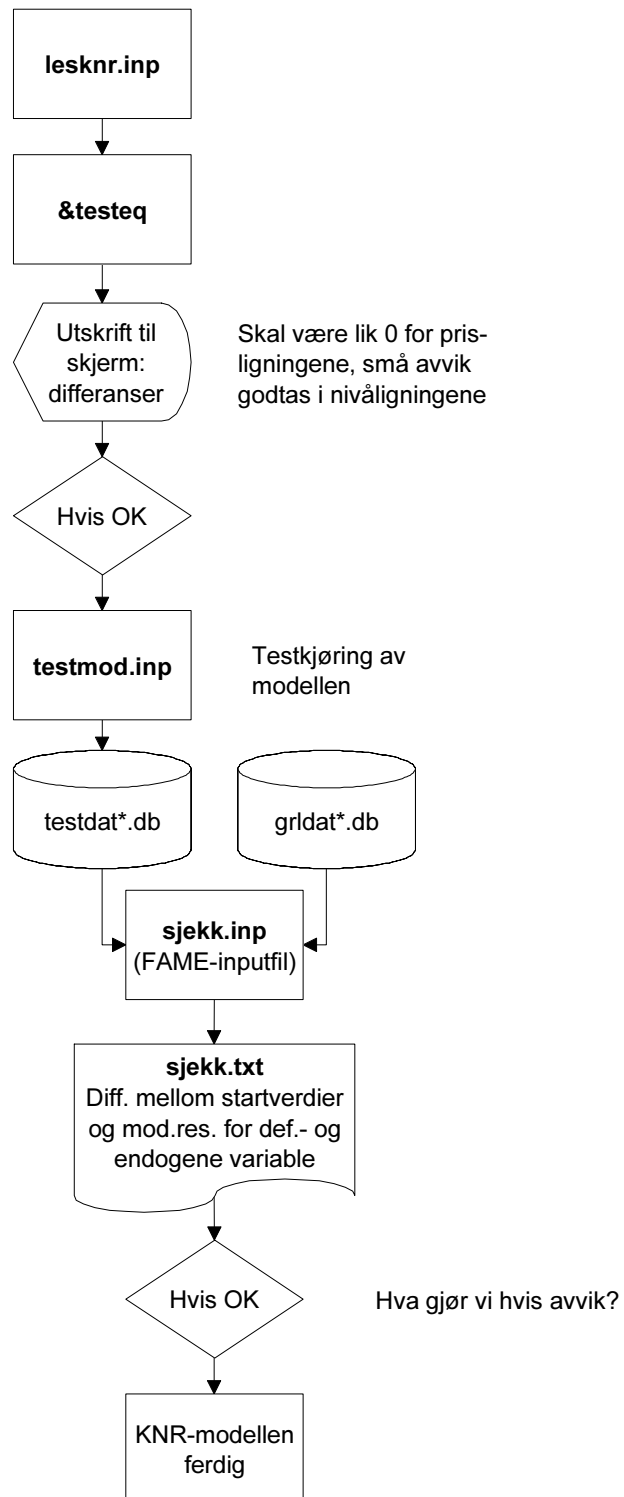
**lesknr.inp**

**&testeq**

Utskrift til skjerm: differanser

Skal være lik 0 for prisligningene, små avvik godtas i nivåligningene

Hvis OK

**testmod.inp**

Testkjøring av modellen

testdat*.db

grldat*.db

**sjekk.inp**
(FAME-inputfil)

**sjekk.txt**
Diff. mellom startverdier og mod.res. for def.- og endogene variable

Hvis OK

Hva gjør vi hvis avvik?

KNR-modellen ferdig